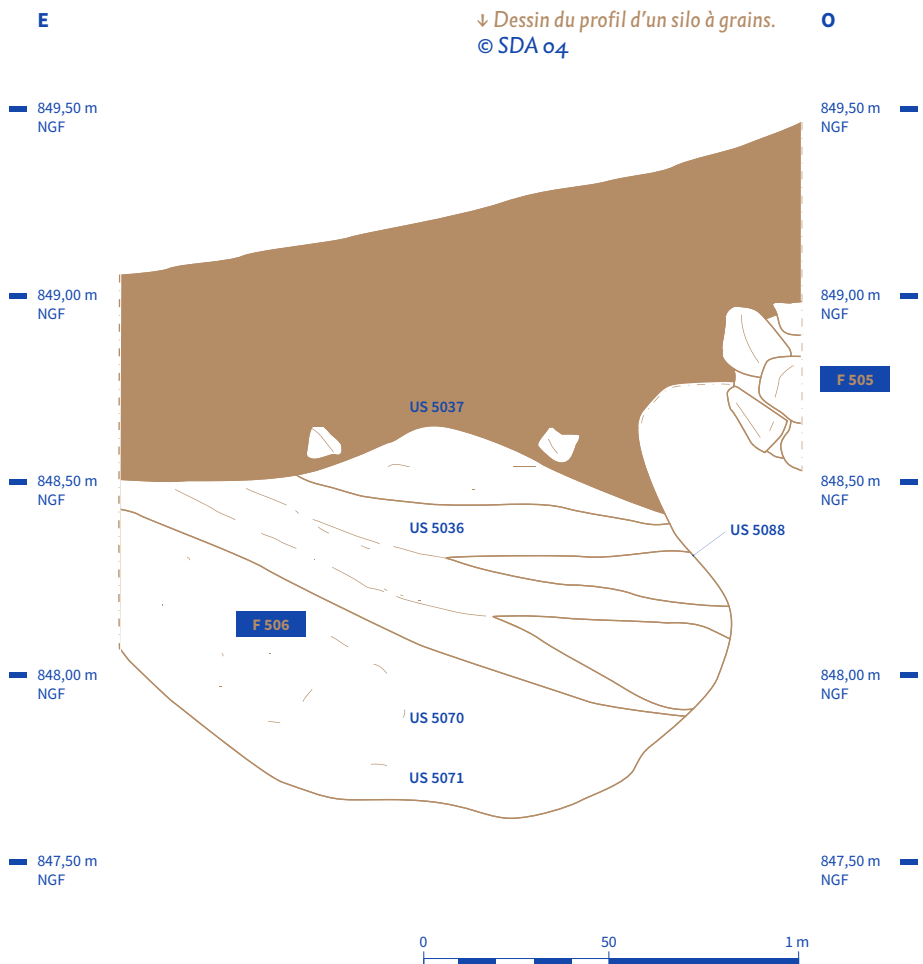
E

↓ Dessin du profil d'un silo à grains.
© SDA 04

O

849,50 m NGF

849,50 m NGF

849,00 m NGF

849,00 m NGF

F 505

US 5037

848,50 m NGF

848,50 m NGF

US 5036

US 5088

F 506

848,00 m NGF

848,00 m NGF

US 5070

US 5071

847,50 m NGF

847,50 m NGF

0 50 1 m